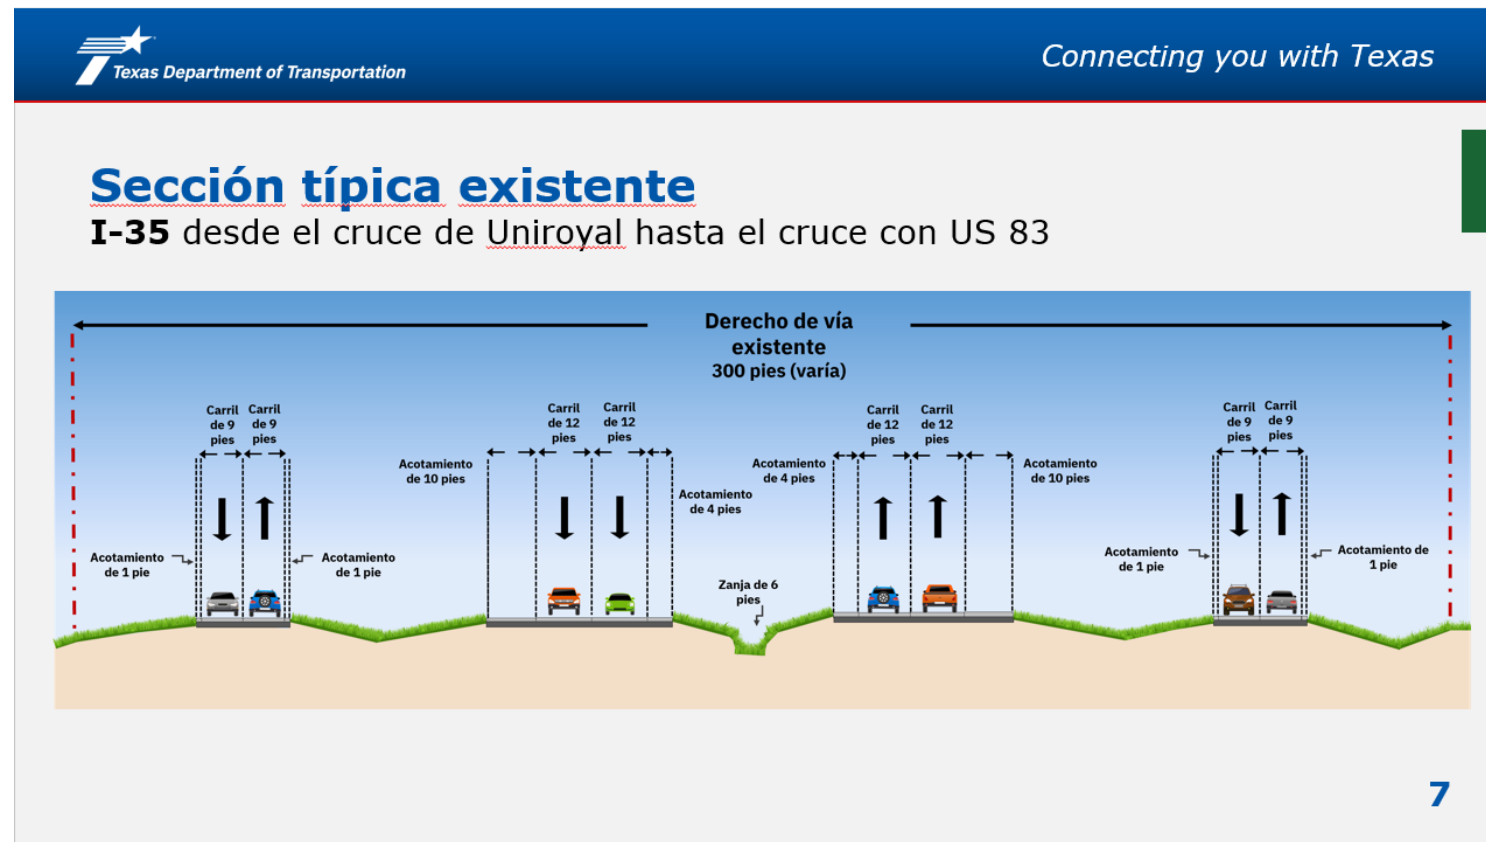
Texas Department of Transportation

Connecting you with Texas

Sección típica existente

I-35 desde el cruce de Uniroyal hasta el cruce con US 83

Derecho de vía existente 300 pies (varía)

Carril de 9 pies

Carril de 9 pies

Acotamiento de 1 pie

Acotamiento de 1 pie

Acotamiento de 10 pies

Carril de 12 pies

Carril de 12 pies

Acotamiento de 4 pies

Acotamiento de 4 pies

Zanja de 6 pies

Carril de 12 pies

Carril de 12 pies

Acotamiento de 10 pies

Carril de 9 pies

Carril de 9 pies

Acotamiento de 1 pie

Acotamiento de 1 pie

7